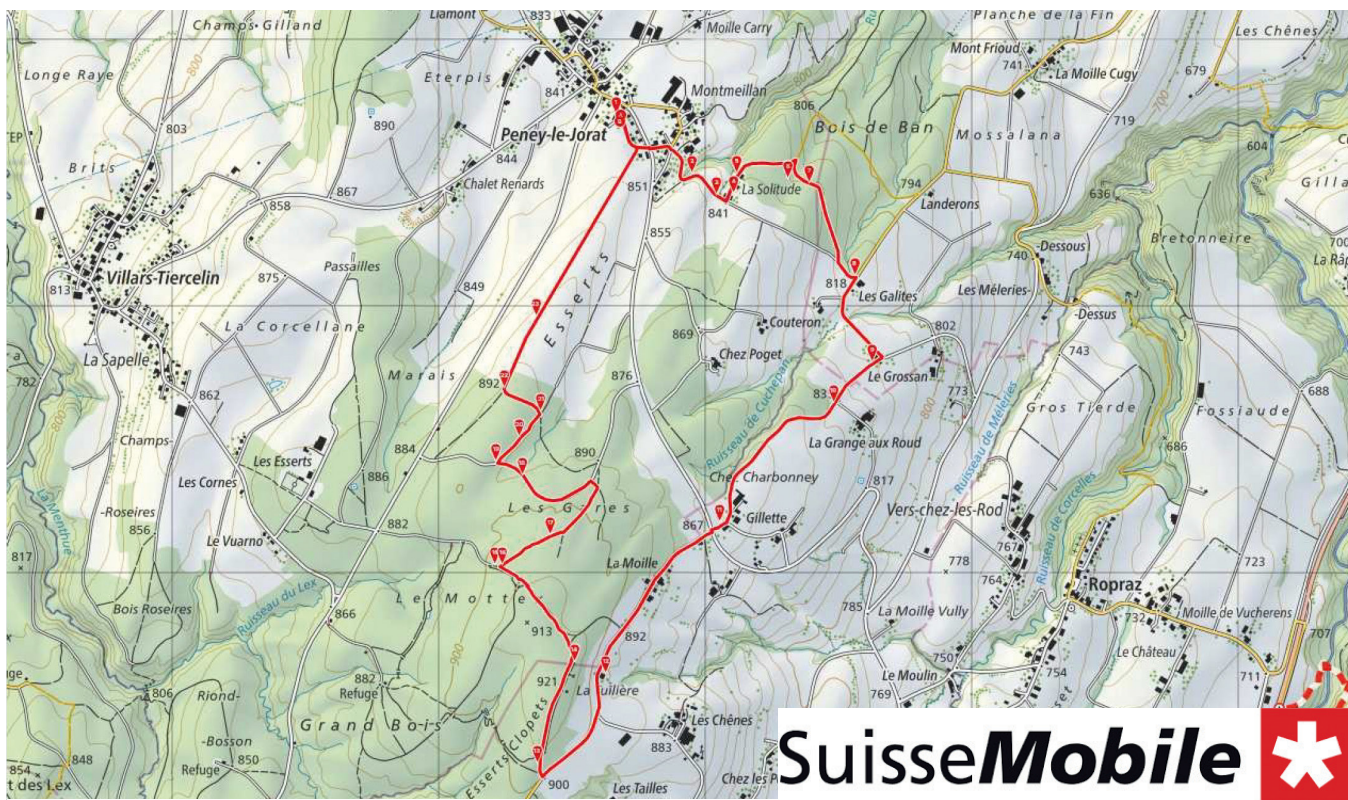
Champs-Gilland
Liamont
833
Moille Carry
Planche de la Fin
Les Chênes
Longe Raye
Eterpis
Montmeillan
Mont Frioud
741
La Moille Cugy
679
841
806
800
700
803
890
Peney-le-Jorat
Bois de Ban
Mossalana
719
604
Brits
844
851
La Solitude
794
636
Gilla
867
Chalet Renards
841
858
855
Landerons
Bretonneire
700
Villars-Tiercelin
875
Passailles
849
Esserts
818
Les Galites
-Dessous
740
La Râp
813
Les Méleries-
-Dessus
La Corcellane
869
Couteron
802
743
La Sapelle
Chez Poget
782
Marais
892
876
Le Grossan
773
688
862
83
800
Gros Tierde
Fossiaude
800
Champs-
La Grange aux Roud
Les Esserts
884
890
Ruisseau de Cucheron
Ruisseau des Méleries
686
Les Cornes
886
Chez Charbonney
817
-Roseires
Les Gres
856
882
867
Gillette
Vers-chez-les-Rod
Le Vuarno
767
Ruisseau de Corcelles
La Menthue
817
La Moille
778
723
764
Ropraz
Le Motte
785
La Moille Vully
Moille de Vucherens
Bois Roseires
866
913
892
732
707
Ruisseau du Lex
750
Le Château
882
Refuge
921
La Tuilière
Le Moulin
754
711
806
Riond-
769
Grand Bois
Esserts Clopets
Les Chênes
-Bosson
848
850
Refuge
883
854
des Lex
900
Les Tailles
Chez les P
SuisseMobile